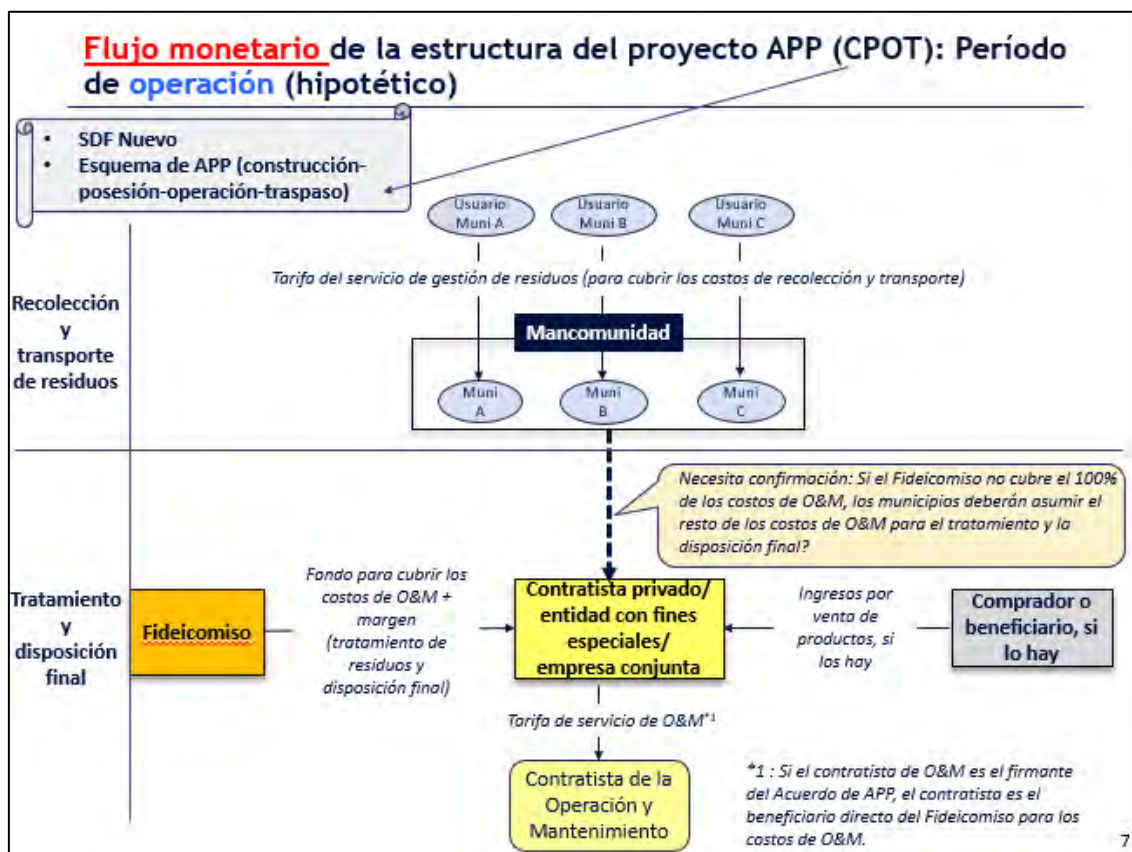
Flujo monetario de la estructura del proyecto APP (CPOT): Período de operación (hipotético)

- SDF Nuevo
- Esquema de APP (construcción-posesión-operación-traspaso)

Usuario Muni A

Usuario Muni B

Usuario Muni C

Tarifa del servicio de gestión de residuos (para cubrir los costos de recolección y transporte)

Recolección y transporte de residuos

Mancomunidad

Muni A

Muni B

Muni C

Necesita confirmación: Si el Fideicomiso no cubre el 100% de los costos de O&M, los municipios deberán asumir el resto de los costos de O&M para el tratamiento y la disposición final?

Tratamiento y disposición final

Fideicomiso

Fondo para cubrir los costos de O&M + margen (tratamiento de residuos y disposición final)

Contratista privado/ entidad con fines especiales/ empresa conjunta

Ingresos por venta de productos, si los hay

Comprador o beneficiario, si lo hay

Tarifa de servicio de O&M$^{*1}$

Contratista de la Operación y Mantenimiento

*1 : Si el contratista de O&M es el firmante del Acuerdo de APP, el contratista es el beneficiario directo del Fideicomiso para los costos de O&M.

7